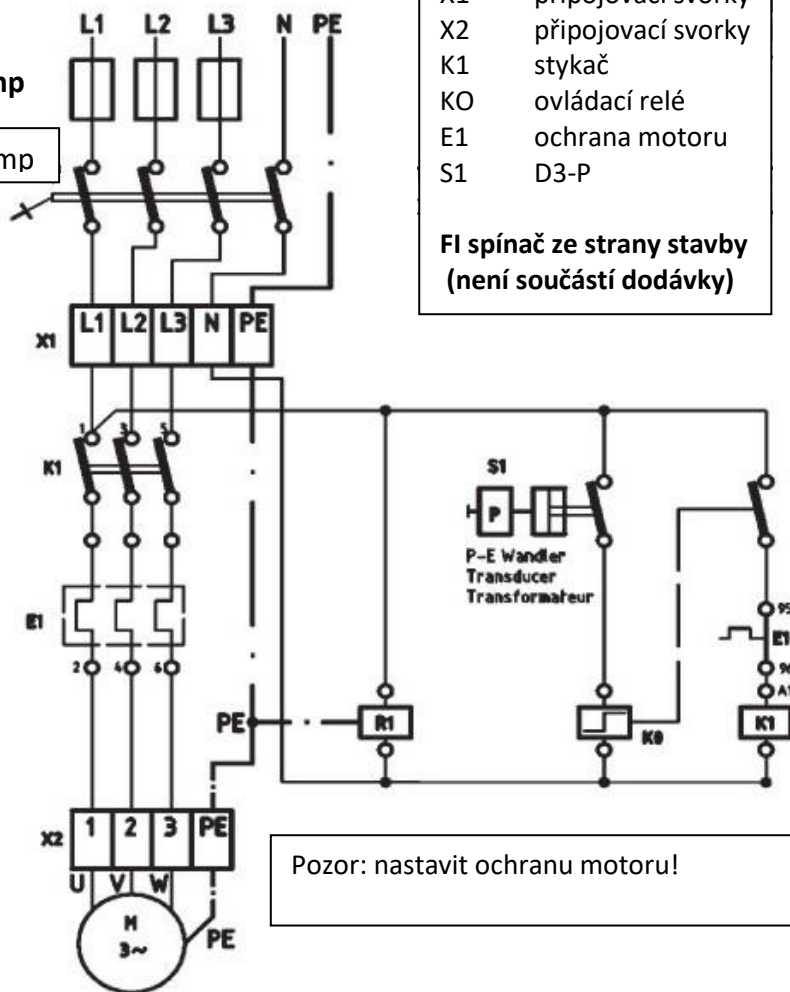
L1 L2 L3 N PE

np

mp

X1 připojovací svorky
X2 připojovací svorky
K1 stykač
KO ovládací relé
E1 ochrana motoru
S1 D3-P

**FI spínač ze strany stavby (není součástí dodávky)**

X1 L1 L2 L3 N PE

K1 1 3 5

S1

P

P-E Wandler
Transducer
Transformateur

E1

2 4 6

95

E1

96

A1

PE

R1

K0

K1

X2 1 2 3 PE

U V W

M
3~

PE

Pozor: nastavit ochranu motoru!